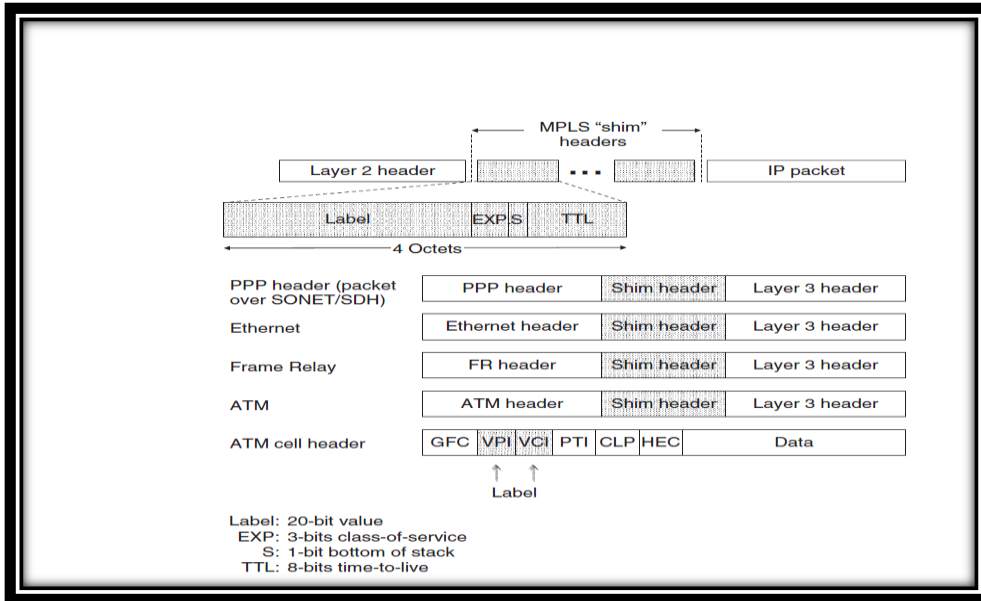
MPLS "shim" headers

Layer 2 header ... IP packet

| Label | EXP | S | TTL |
|---|---|---|---|

4 Octets

PPP header (packet over SONET/SDH)

| PPP header | Shim header | Layer 3 header |
|---|---|---|

Ethernet

| Ethernet header | Shim header | Layer 3 header |
|---|---|---|

Frame Relay

| FR header | Shim header | Layer 3 header |
|---|---|---|

ATM

| ATM header | Shim header | Layer 3 header |
|---|---|---|

ATM cell header

| GFC | VPI | VCI | PTI | CLP | HEC | Data |
|---|---|---|---|---|---|---|

Label

Label: 20-bit value
EXP: 3-bits class-of-service
S: 1-bit bottom of stack
TTL: 8-bits time-to-live